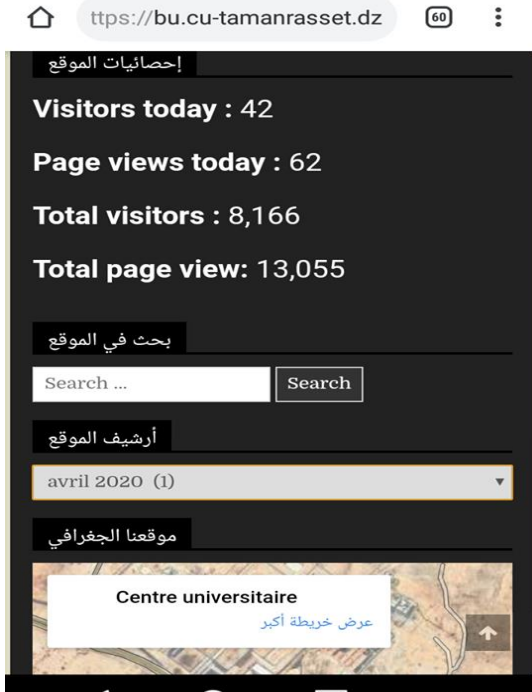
ttps://bu.cu-tamanrasset.dz 60

إحصائيات الموقع

Visitors today : 42

Page views today : 62

Total visitors : 8,166

Total page view: 13,055

بحث في الموقع

Search ...

Search

أرشيف الموقع

avril 2020 (1)

موقعنا الجغرافي

Centre universitaire

عرض خريطة أكبر